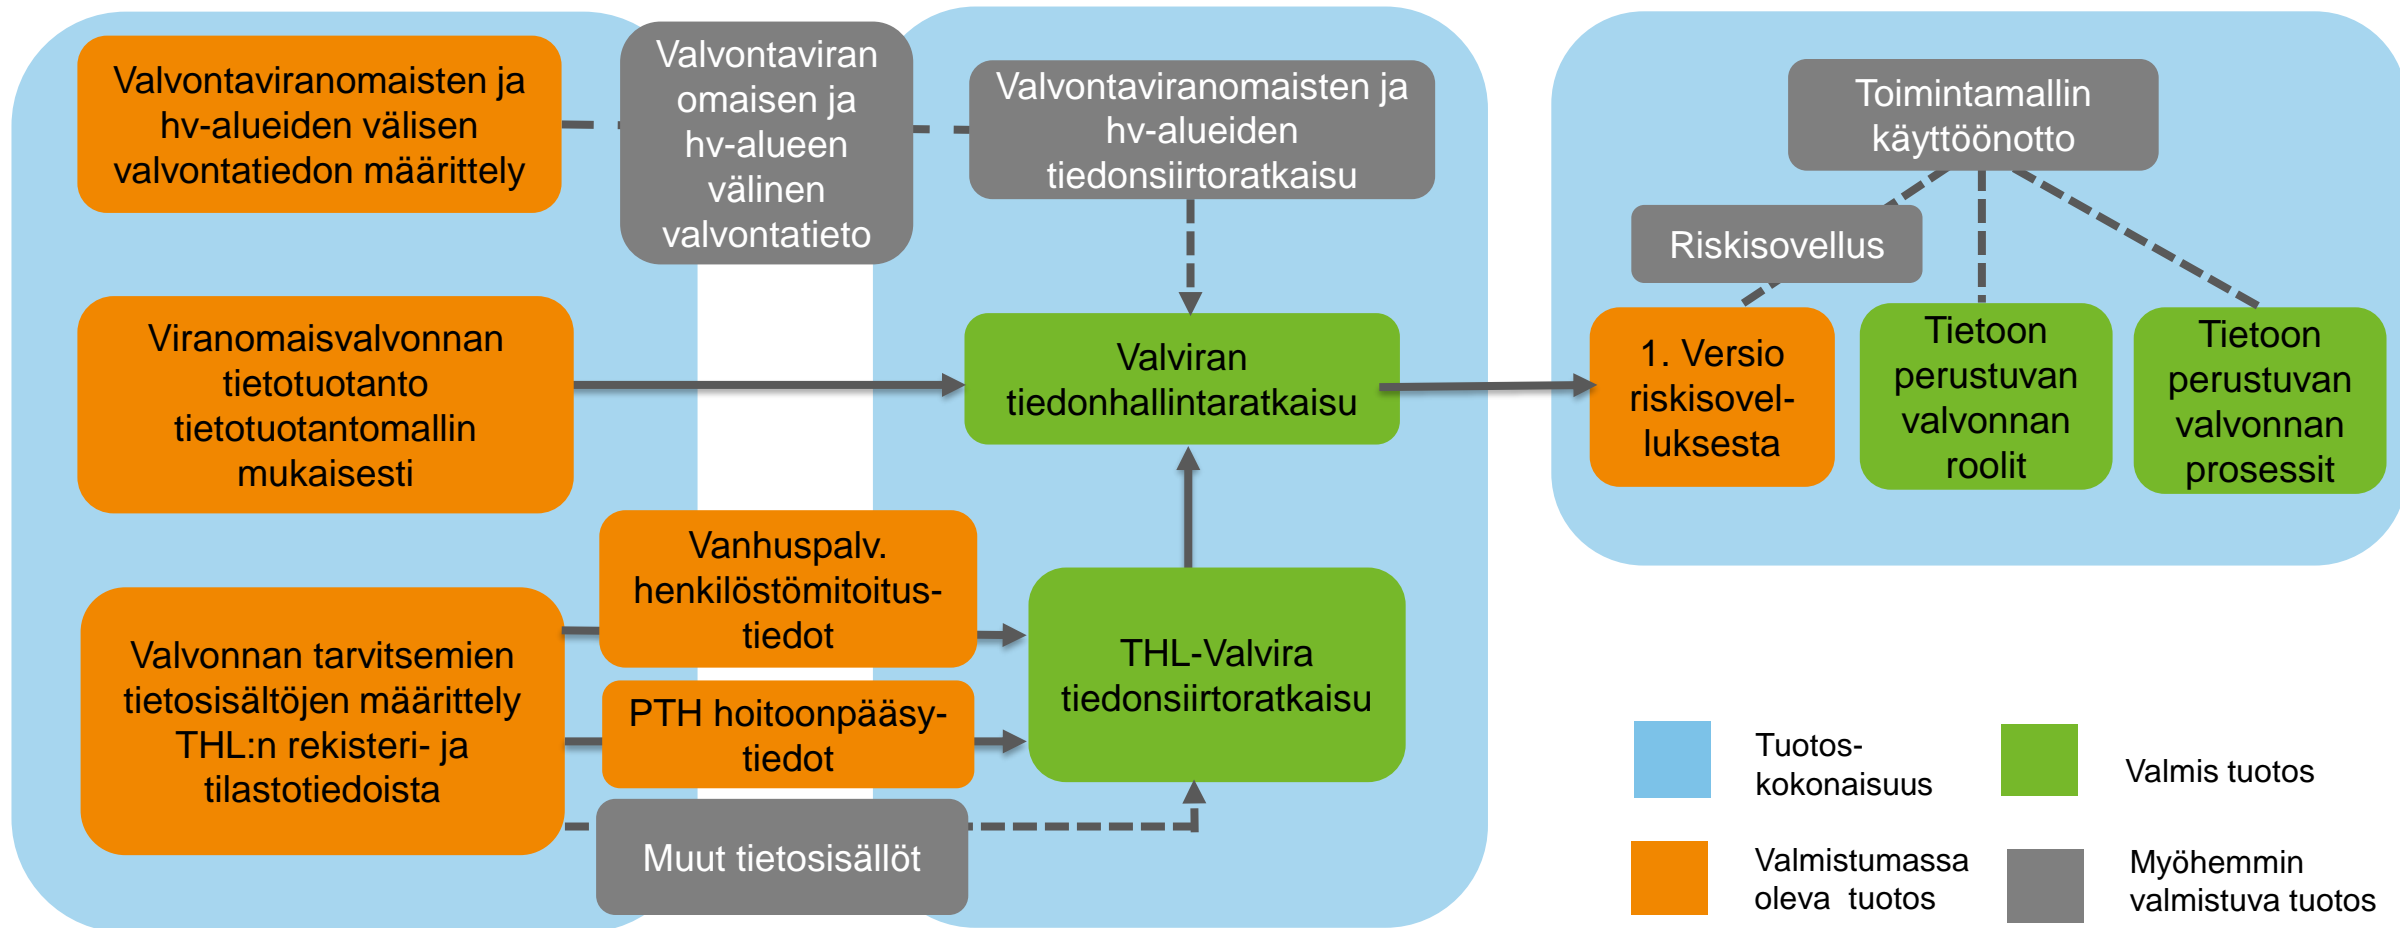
Valvontaviranomaisten ja hv-alueiden välisen valvontatiedon määrittely

Valvontaviranomaisen ja hv-alueen välinen valvontatieto

Valvontaviranomaisten ja hv-alueiden tiedonsiirtoratkaisu

Toimintamallin käyttöönotto

Riskisovellus

Viranomaisvalvonnan tietotuotanto tietotuotantomallin mukaisesti

Valviran tiedonhallintaratkaisu

1. Versio riskisovelluksesta

Tietoon perustuvan valvonnan roolit

Tietoon perustuvan valvonnan prosessit

Vanhuspalv. henkilöstömitoitus-tiedot

Valvonnan tarvitsemien tietosisältöjen määrittely THL:n rekisteri- ja tilastotiedoista

PTH hoitoonpääsy-tiedot

THL-Valvira tiedonsiirtoratkaisu

Muut tietosisällöt

Tuotos-kokonaisuus

Valmis tuotos

Valmistumassa oleva tuotos

Myöhemmin valmistuva tuotos